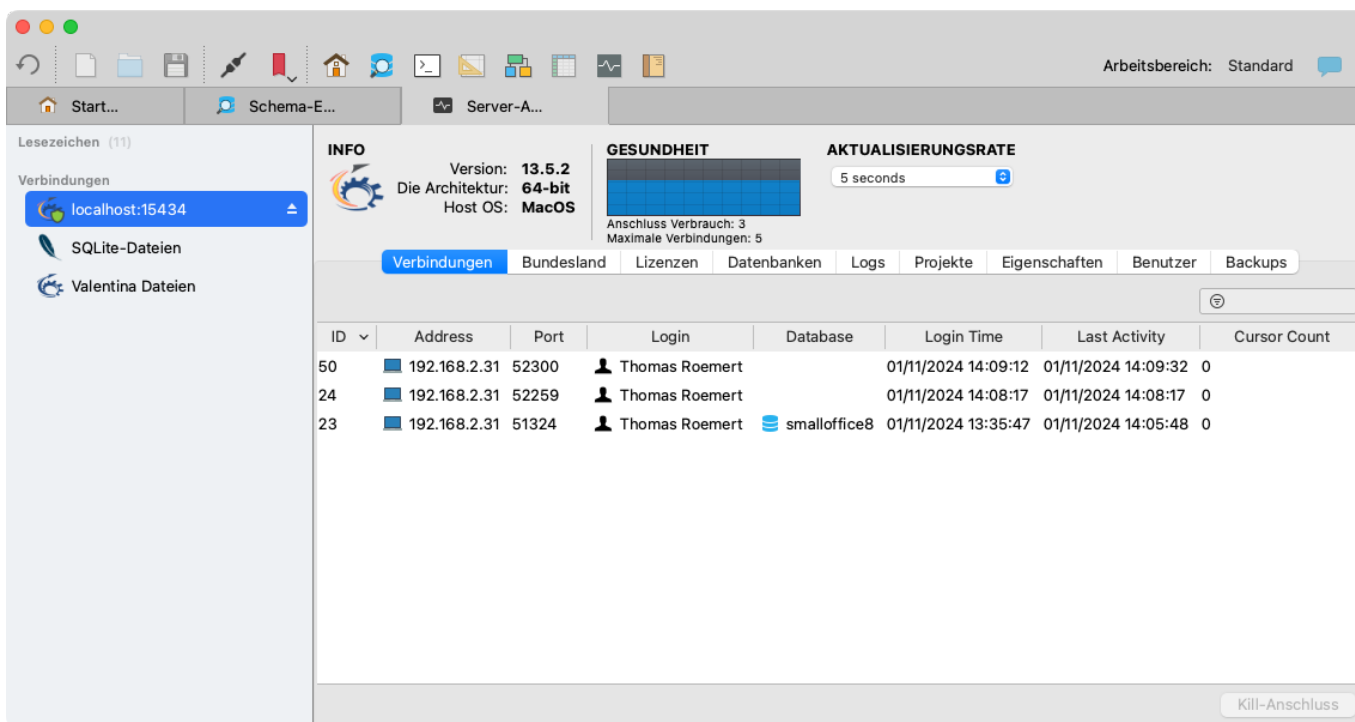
Arbeitsbereich: Standard

Start...
Schema-E...
Server-A...

Lesezeichen (11)

Verbindungen

localhost:15434

SQLite-Dateien

Valentina Dateien

INFO

Version: 13.5.2
Die Architektur: 64-bit
Host OS: MacOS

GESUNDHEIT

Anschluss Verbrauch: 3
Maximale Verbindungen: 5

AKTUALISIERUNGSRATE

5 seconds

Verbindungen | Bundesland | Lizenzen | Datenbanken | Logs | Projekte | Eigenschaften | Benutzer | Backups

| ID | Address | Port | Login | Database | Login Time | Last Activity | Cursor Count |
|---|---|---|---|---|---|---|---|
| 50 | 192.168.2.31 | 52300 | Thomas Roemert | | 01/11/2024 14:09:12 | 01/11/2024 14:09:32 | 0 |
| 24 | 192.168.2.31 | 52259 | Thomas Roemert | | 01/11/2024 14:08:17 | 01/11/2024 14:08:17 | 0 |
| 23 | 192.168.2.31 | 51324 | Thomas Roemert | smalloffice8 | 01/11/2024 13:35:47 | 01/11/2024 14:05:48 | 0 |

Kill-Anschluss